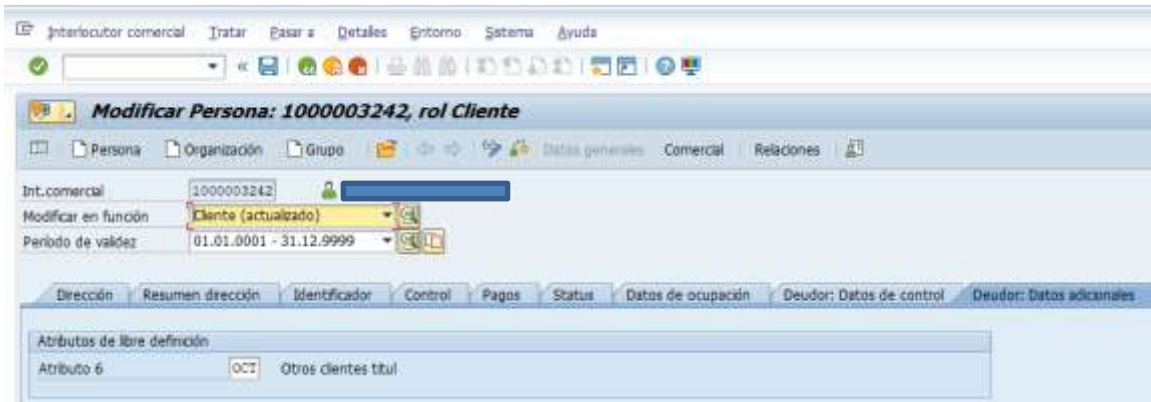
Interlocutor comercial Tratar Pasar a Detalles Entorno Sistema Ayuda

Modificar Persona: 1000003242, rol Cliente

Persona Organización Grupo Datos generales Comercial Relaciones

Int.comercial 1000003242
Modificar en función Cliente (actualizado)
Periodo de validez 01.01.0001 - 31.12.9999

Dirección Resumen dirección Identificador Control Pagos Status Datos de ocupación Deudor: Datos de control Deudor: Datos adicionales

Atributos de libre definición
Atributo 6 OCT Otros clientes titul